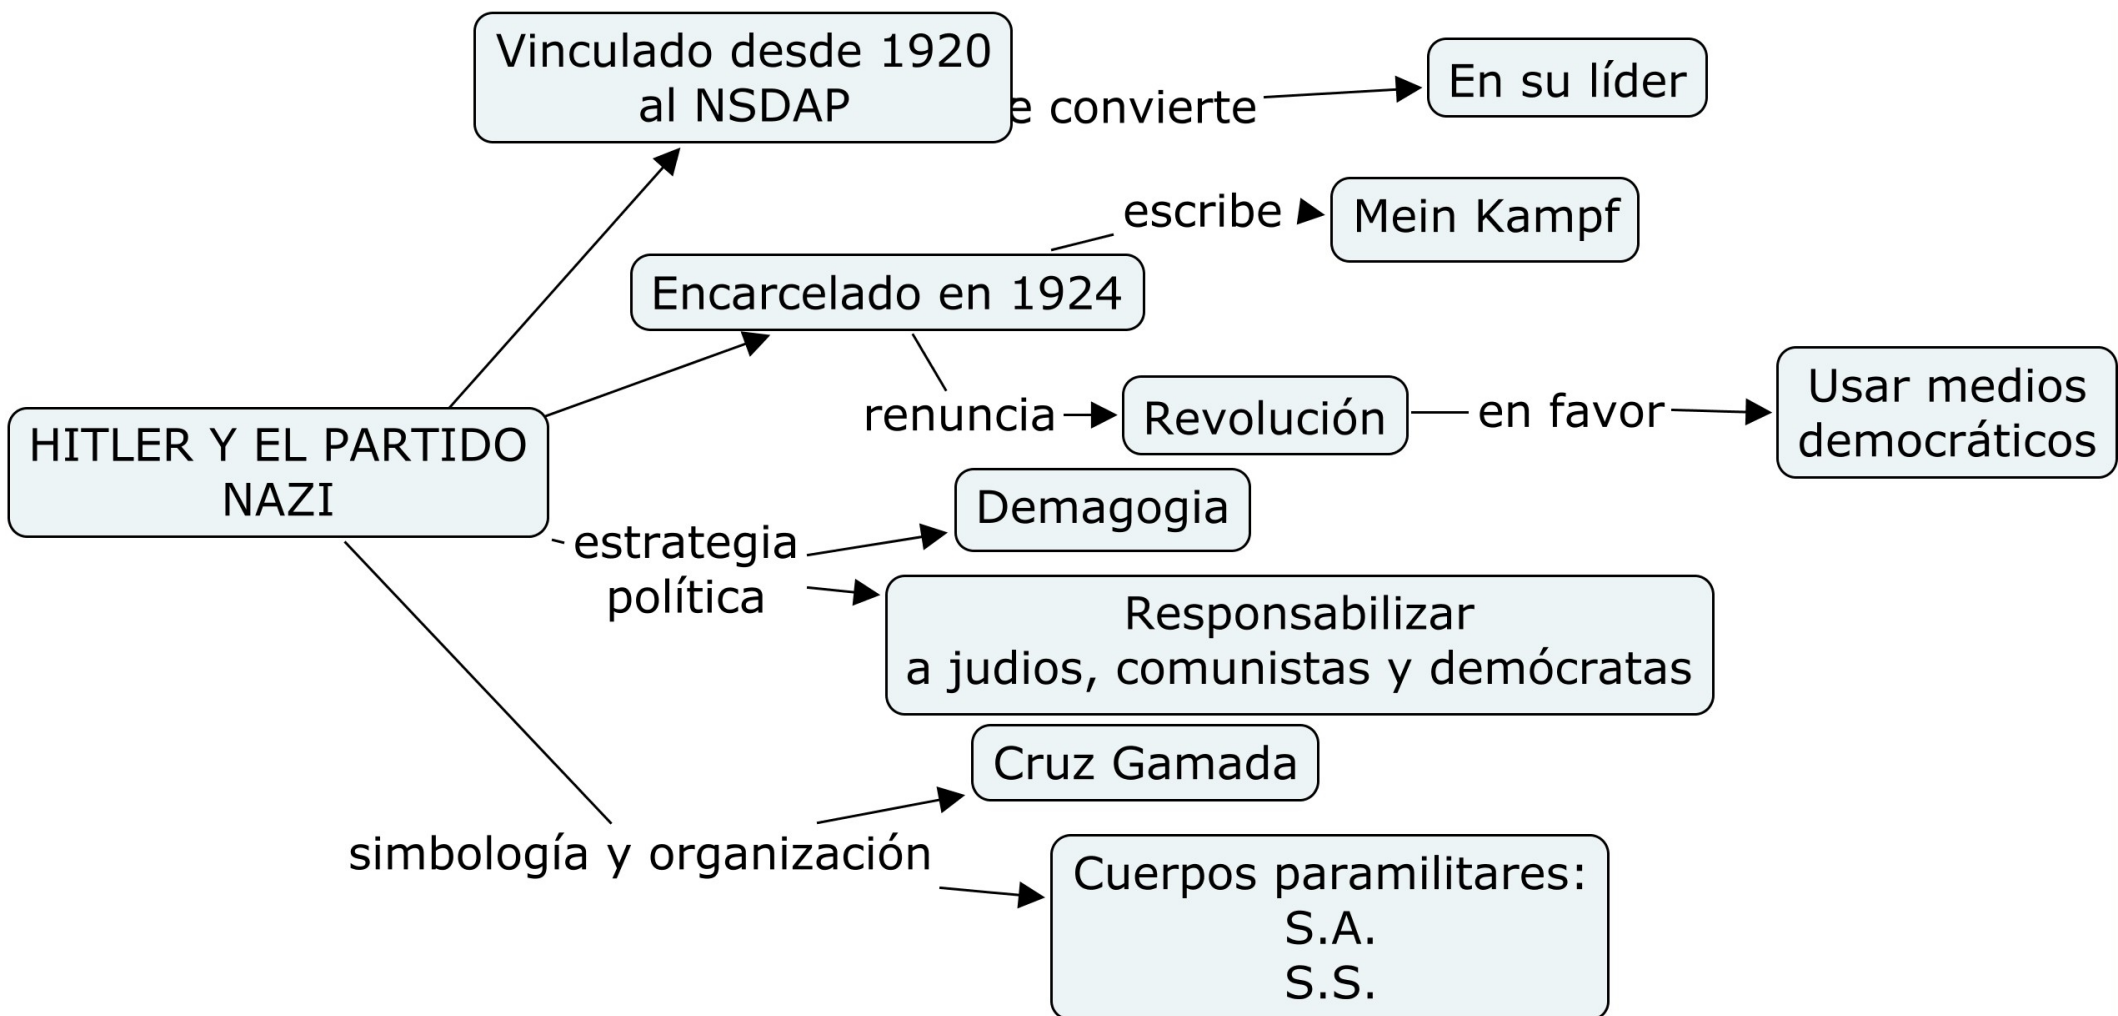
HITLER Y EL PARTIDO NAZI

Vinculado desde 1920 al NSDAP

e convierte

En su líder

Encarcelado en 1924

escribe

Mein Kampf

renuncia

Revolución

en favor

Usar medios democráticos

estrategia política

Demagogia

Responsabilizar a judios, comunistas y demócratas

simbología y organización

Cruz Gamada

Cuerpos paramilitares: S.A. S.S.